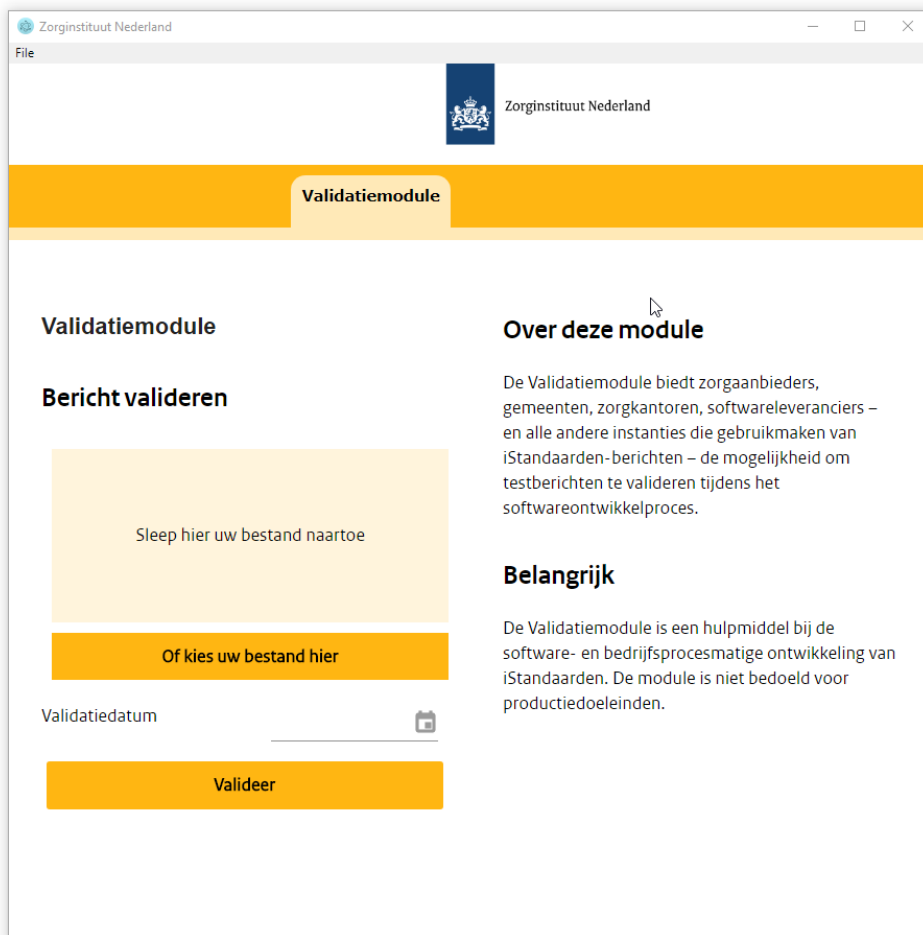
Zorginstituut Nederland

File

Zorginstituut Nederland

Validatiemodule

Validatiemodule

Bericht valideren

Sleep hier uw bestand naartoe

Of kies uw bestand hier

Validatiedatum

Valideer

Over deze module

De Validatiemodule biedt zorgaanbieders, gemeenten, zorgkantoren, softwareleveranciers – en alle andere instanties die gebruikmaken van iStandaarden-berichten – de mogelijkheid om testberichten te valideren tijdens het softwareontwikkelproces.

Belangrijk

De Validatiemodule is een hulpmiddel bij de software- en bedrijfsprocesmatige ontwikkeling van iStandaarden. De module is niet bedoeld voor productiedoeleinden.